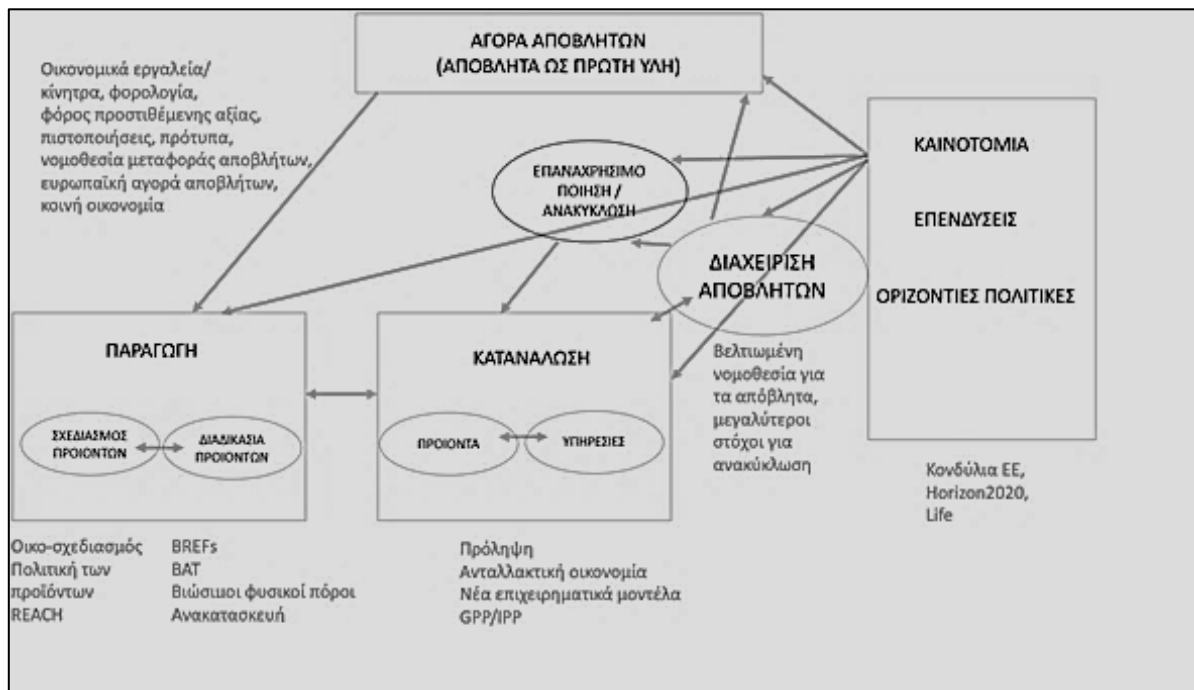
ΑΓΟΡΑ ΑΠΟΒΛΗΤΩΝ
(ΑΠΟΒΛΗΤΑ ΩΣ ΠΡΩΤΗ ΥΛΗ)

Οικονομικά εργαλεία/ κίνητρα, φορολογία, φόρος προστιθέμενης αξίας, πιστοποιήσεις, πρότυπα, νομοθεσία μεταφοράς αποβλήτων, ευρωπαϊκή αγορά αποβλήτων, κοινή οικονομία

ΕΠΑΝΑΧΡΗΣΙΜΟ ΠΟΙΗΣΗ / ΑΝΑΚΥΚΛΩΣΗ

ΚΑΙΝΟΤΟΜΙΑ

ΕΠΕΝΔΥΣΕΙΣ

ΟΡΙΖΟΝΤΙΕΣ ΠΟΛΙΤΙΚΕΣ

ΔΙΑΧΕΙΡΙΣΗ ΑΠΟΒΛΗΤΩΝ

ΠΑΡΑΓΩΓΗ

ΣΧΕΔΙΑΣΜΟΣ ΠΡΟΙΟΝΤΩΝ

ΔΙΑΔΙΚΑΣΙΑ ΠΡΟΙΟΝΤΩΝ

ΚΑΤΑΝΑΛΩΣΗ

ΠΡΟΙΟΝΤΑ

ΥΠΗΡΕΣΙΕΣ

Βελτιωμένη νομοθεσία για τα απόβλητα, μεγαλύτεροι στόχοι για ανακύκλωση

Κονδύλια ΕΕ, Horizon2020, Life

Οικο-σχεδιασμός
Πολιτική των προϊόντων
REACH

BREFs
BAT
Βιώσιμοι φυσικοί πόροι
Ανακατασκευή

Πρόληψη
Ανταλλακτική οικονομία
Νέα επιχειρηματικά μοντέλα
GPP/IPP